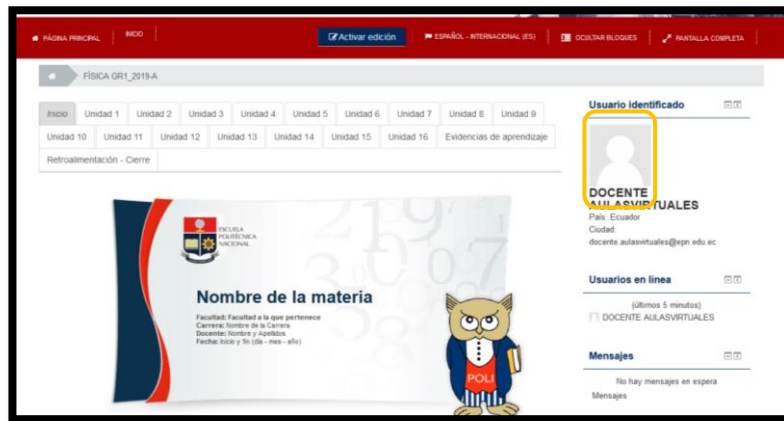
PÁGINA PRINCIPAL | INICIO | Activar edición | ESPAÑOL - INTERNACIONAL (ES) | OCULTAR BLOQUES | PANTALLA COMPLETA

FÍSICA GR1_2019-A

Inicio | Unidad 1 | Unidad 2 | Unidad 3 | Unidad 4 | Unidad 5 | Unidad 6 | Unidad 7 | Unidad 8 | Unidad 9 | Unidad 10 | Unidad 11 | Unidad 12 | Unidad 13 | Unidad 14 | Unidad 15 | Unidad 16 | Evidencias de aprendizaje | Retroalimentación - Cierre

ESCUELA POLITÉCNICA NACIONAL

Nombre de la materia

Facultad: Facultad a la que pertenece
Carrera: Nombre de la Carrera
Docente: Nombre y Apellidos
Fecha: Inicio y fin (dia - mes - año)

POLI

Usuario identificado

DOCENTE AULASVIRTUALES
País: Ecuador
Ciudad:
docente.aulasvirtuales@epn.edu.ec

Usuarios en línea

(últimos 5 minutos)
DOCENTE AULASVIRTUALES

Mensajes

No hay mensajes en espera
Mensajes